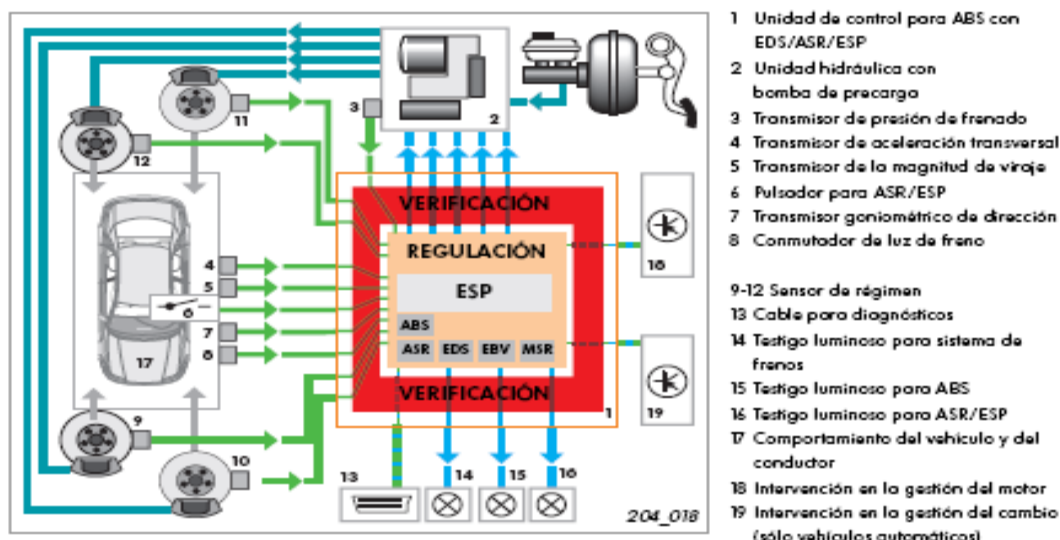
3

2

11

12

VERIFICACIÓN

REGULACIÓN

ESP

ABS

ASR EDS EBV MSR

VERIFICACIÓN

1

4

5

6

7

8

17

9

10

18

19

13 14 15 16

204_018

1 Unidad de control para ABS con EDS/ASR/ESP
2 Unidad hidráulica con bomba de precarga
3 Transmisor de presión de frenado
4 Transmisor de aceleración transversal
5 Transmisor de la magnitud de viraje
6 Pulsador para ASR/ESP
7 Transmisor goniométrico de dirección
8 Conmutador de luz de freno

9-12 Sensor de régimen
13 Cable para diagnósticos
14 Testigo luminoso para sistema de frenos
15 Testigo luminoso para ABS
16 Testigo luminoso para ASR/ESP
17 Comportamiento del vehículo y del conductor
18 Intervención en la gestión del motor
19 Intervención en la gestión del cambio (sólo vehículos automáticos)